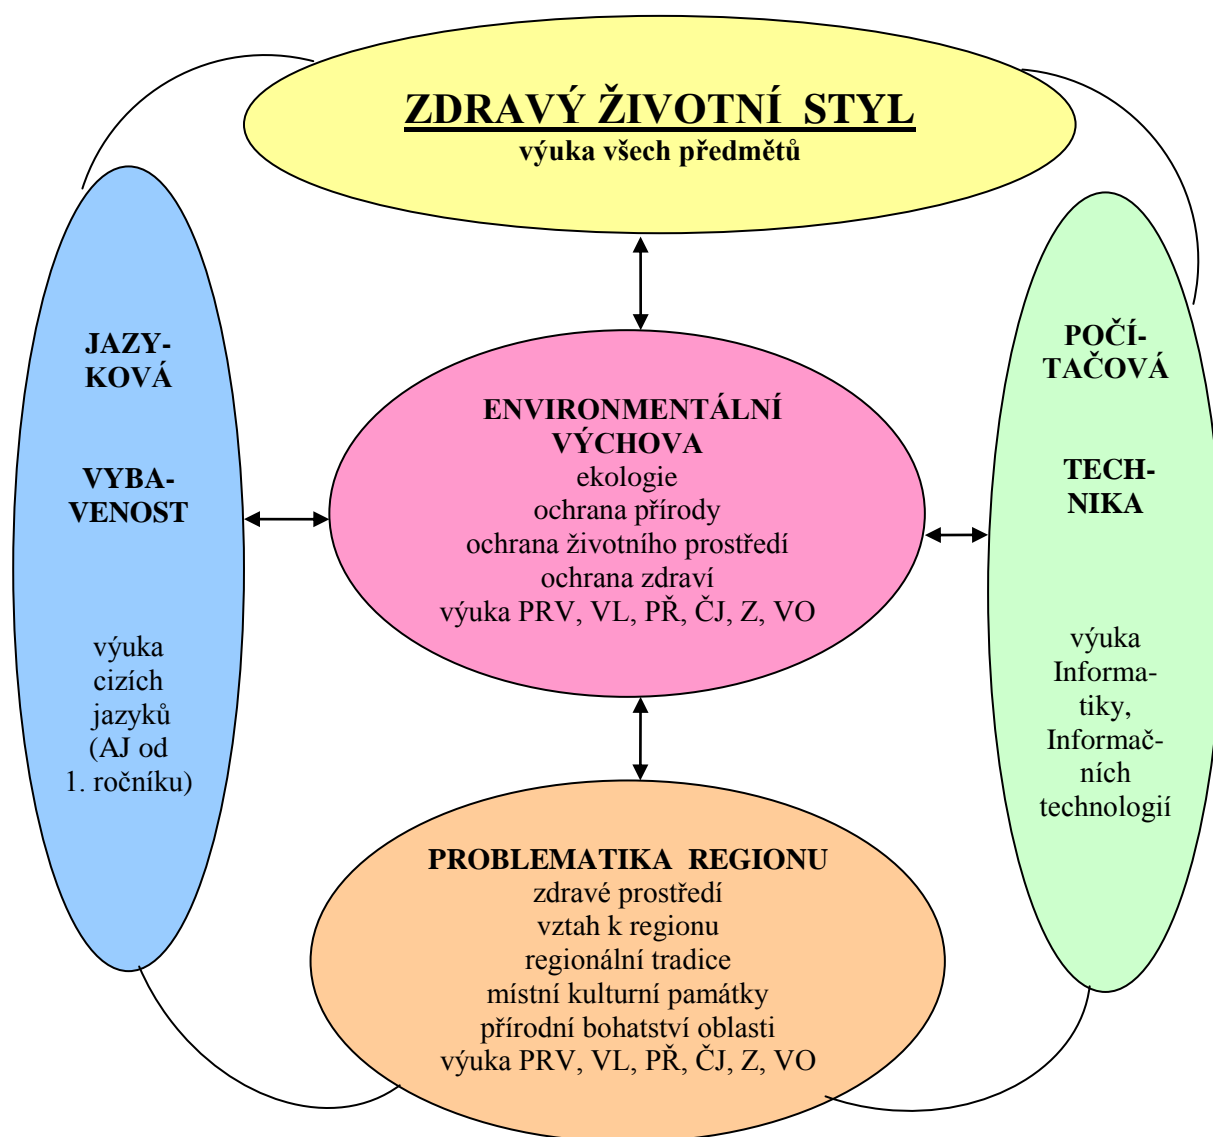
ZDRAVÝ ŽIVOTNÍ STYL
výuka všech předmětů

JAZYKOVÁ

VYBAVENOST

výuka cizích jazyků (AJ od 1. ročníku)

ENVIRONMENTÁLNÍ VÝCHOVA
ekologie
ochrana přírody
ochrana životního prostředí
ochrana zdraví
výuka PRV, VL, PŘ, ČJ, Z, VO

POČÍTAČOVÁ

TECHNIKA

výuka Informatiky, Informačních technologií

PROBLEMATIKA REGIONU
zdravé prostředí
vztah k regionu
regionální tradice
místní kulturní památky
přírodní bohatství oblasti
výuka PRV, VL, PŘ, ČJ, Z, VO